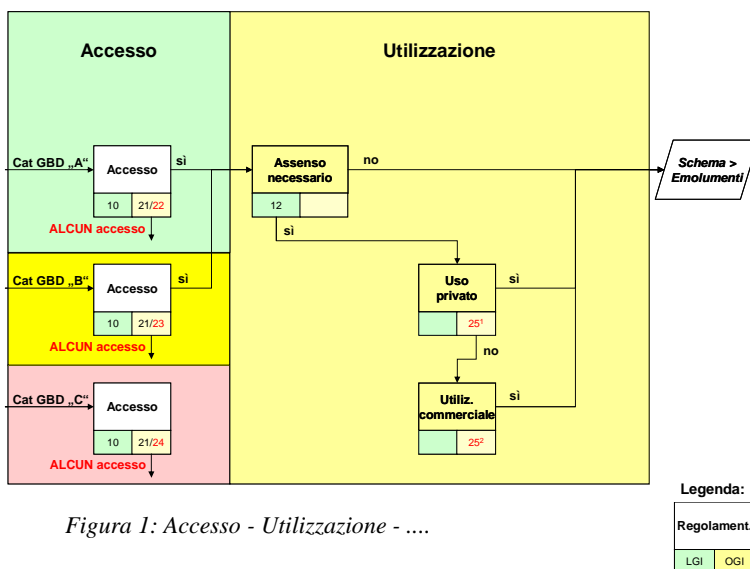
Accesso

Utilizzazione

Cat GBD „A“

Accesso

10 | 21/22

ALCUN accesso

sì

Assenso necessario

12

no

Schema > Emolumenti

sì

Cat GBD „B“

Accesso

10 | 21/23

ALCUN accesso

sì

Uso privato

$25^1$

sì

no

Cat GBD „C“

Accesso

10 | 21/24

ALCUN accesso

Utiliz. commerciale

$25^2$

sì

Figura 1: Accesso - Utilizzazione - ....

Legenda:

Regolament

LGI | OGI